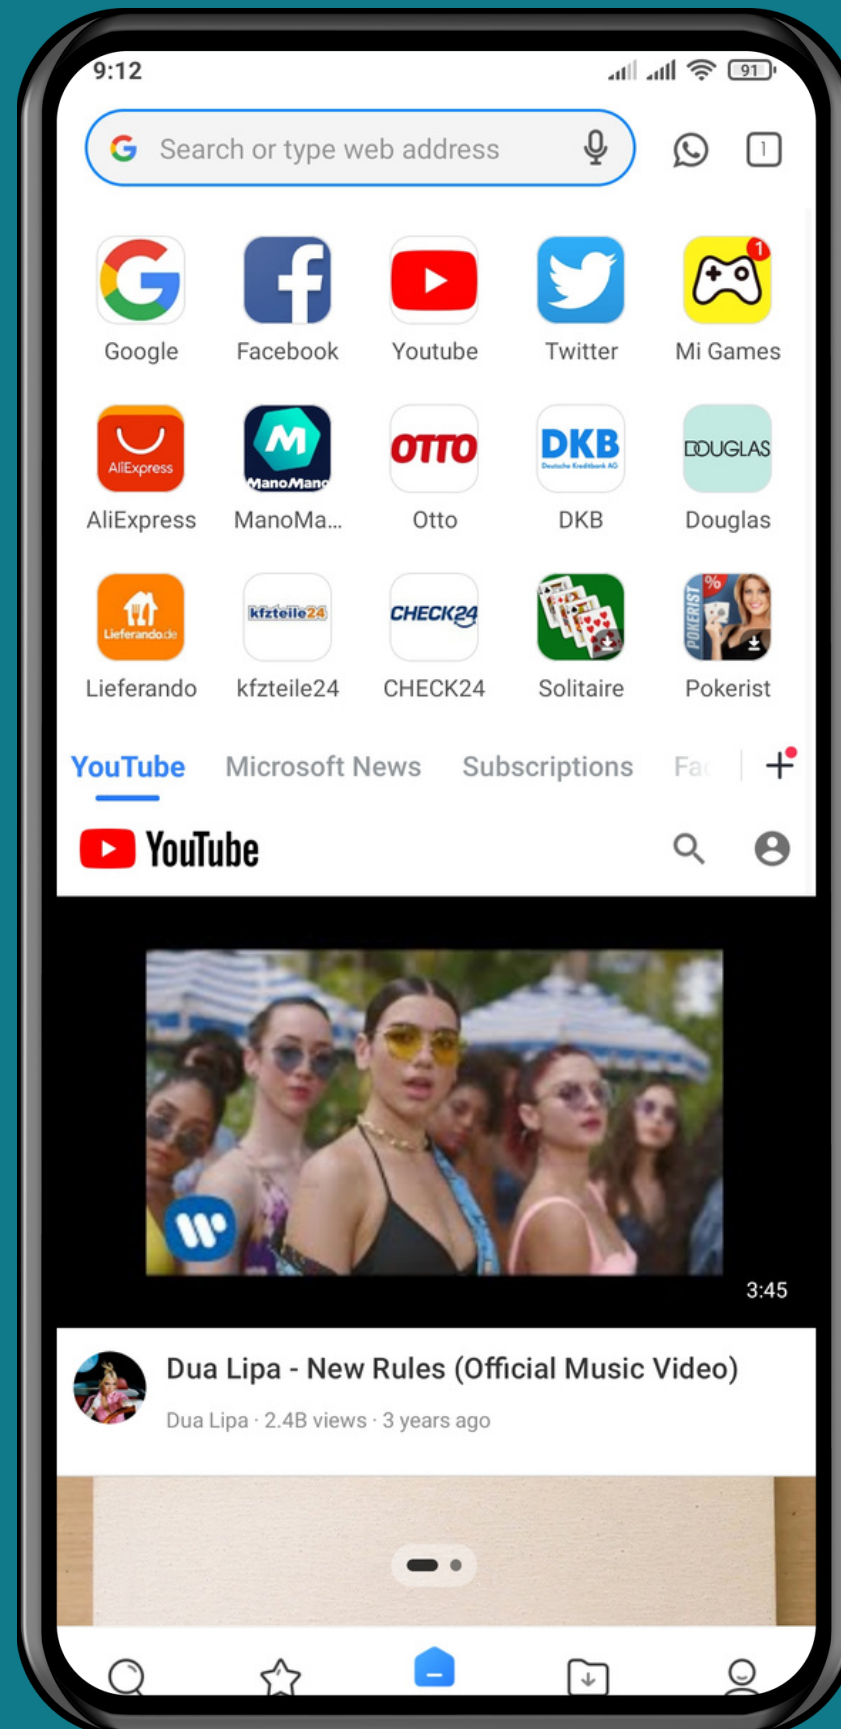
9:12

91

Search or type web address

1

1

Google Facebook Youtube Twitter Mi Games

AliExpress

ManoMano

OTTO

DKB

Deutsche Kreditbank AG

DOUGLAS

AliExpress ManoMa... Otto DKB Douglas

Lieferando.de

kfzteile24

CHECK24

POKERIST

Lieferando kfzteile24 CHECK24 Solitaire Pokerist

YouTube Microsoft News Subscriptions Fa

YouTube

3:45

Dua Lipa - New Rules (Official Music Video)

Dua Lipa · 2.4B views · 3 years ago